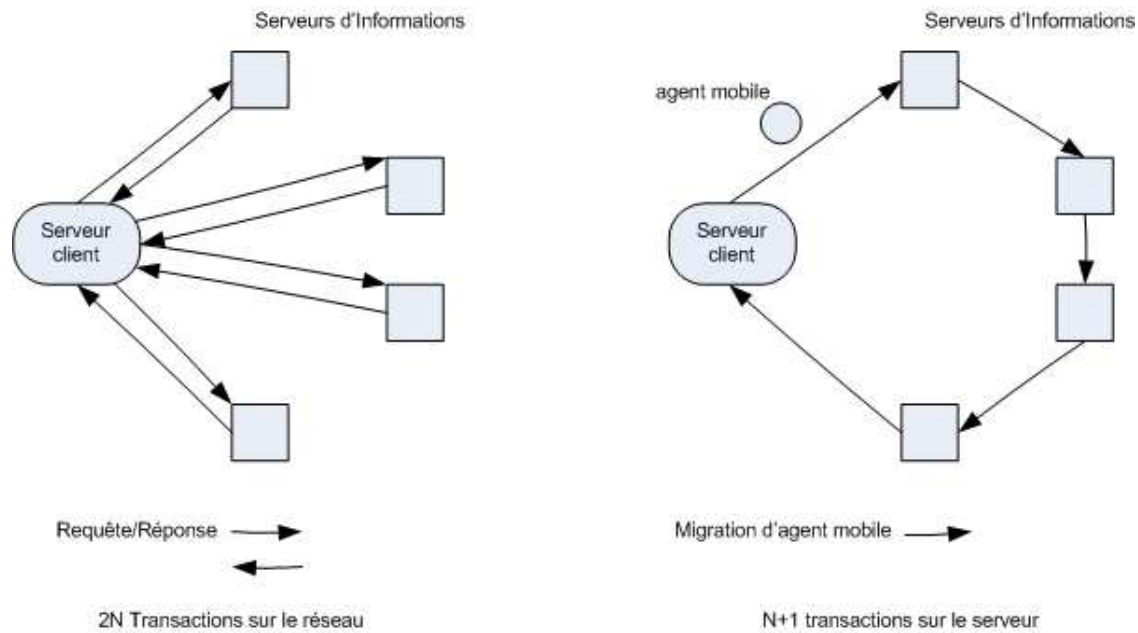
Serveurs d'Informations

Serveur client

Requête/Réponse

2N Transactions sur le réseau

Serveurs d'Informations

agent mobile

Serveur client

Migration d'agent mobile

N+1 transactions sur le serveur